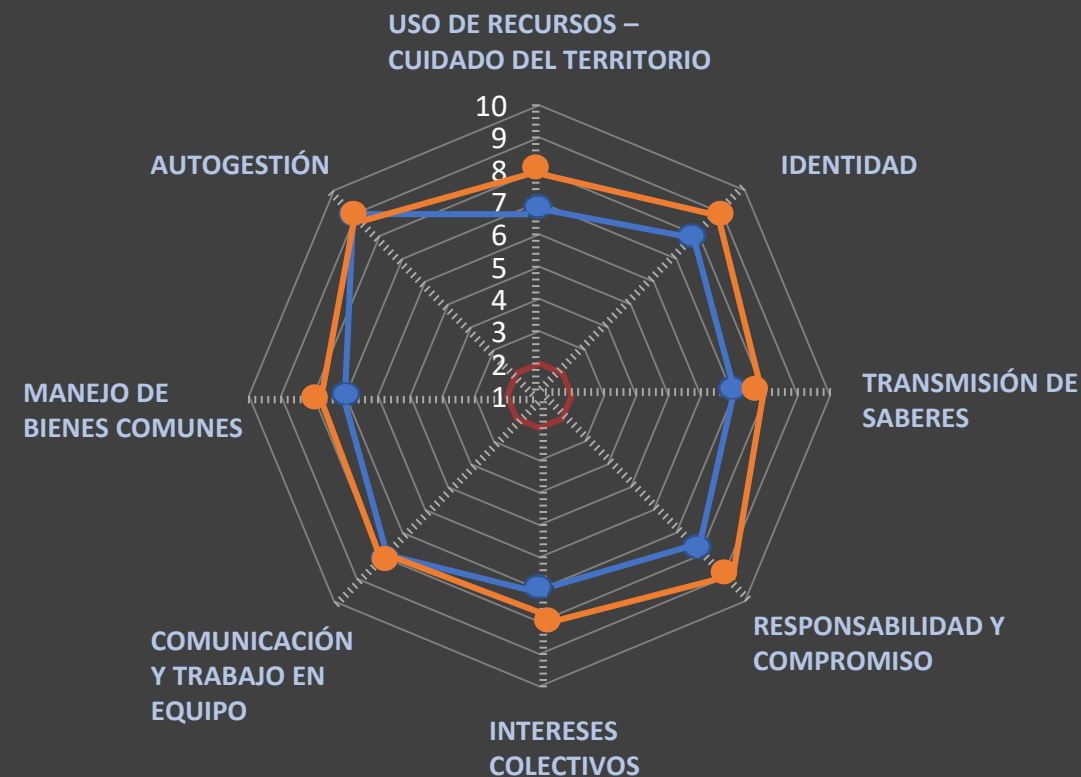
USO DE RECURSOS – CUIDADO DEL TERRITORIO

10
9
8
7
6
5
4
3
2
1

IDENTIDAD

TRANSMISIÓN DE SABERES

RESPONSABILIDAD Y COMPROMISO

INTERESES COLECTIVOS

COMUNICACIÓN Y TRABAJO EN EQUIPO

MANEJO DE BIENES COMUNES

AUTOGESTIÓN